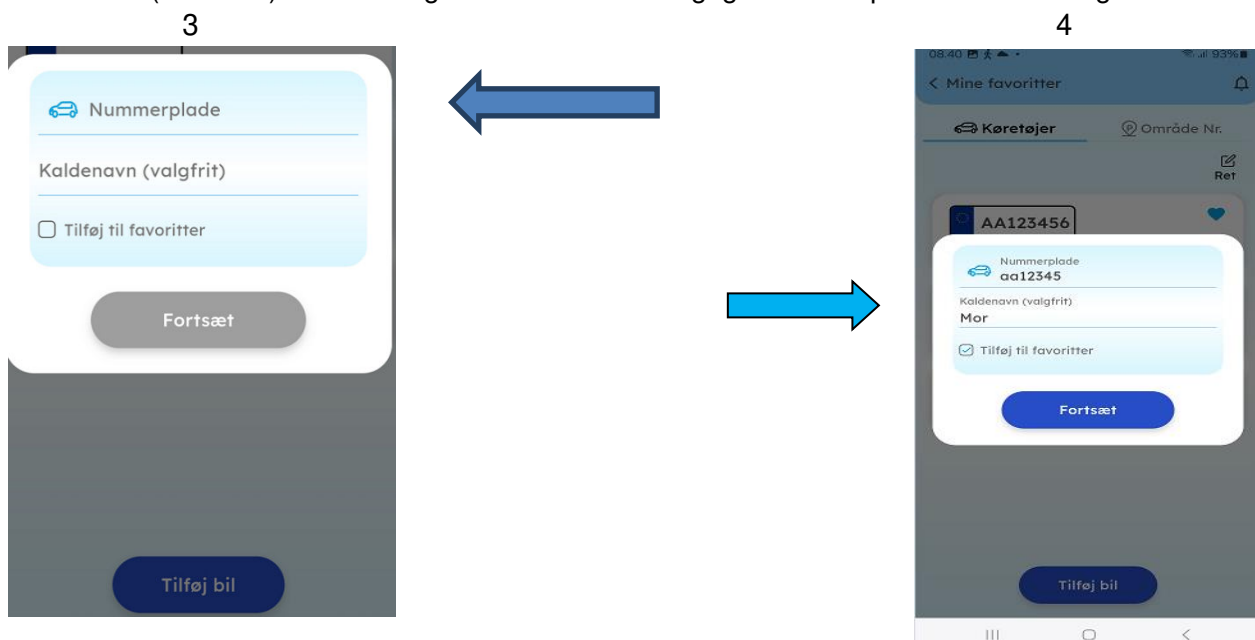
3

Nummerplade

Kaldenavn (valgfrit)

Tilføj til favoritter

Fortsæt

Tilføj bil

4

08.40 93%

< Mine favoritter

Køretøjer

Område Nr.

Ret

AA123456

Nummerplade
aa12345

Kaldenavn (valgfrit)
Mor

Tilføj til favoritter

Fortsæt

Tilføj bil